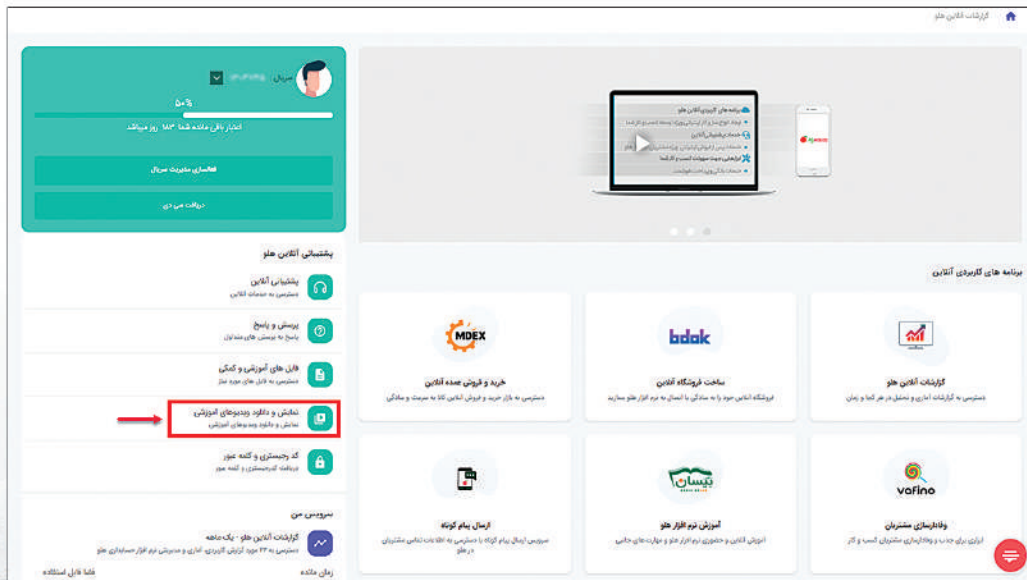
گزارشات آنلاین هلو

سریال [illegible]

۵۰٪

اعتبار باقی مانده شما ۱۸۳ روز میباشد

فعالسازی مدیریت سریال

دریافت سی دی

برنامه های کاربردی آنلاین

پشتیبانی آنلاین هلو

پشتیبانی آنلاین
دسترسی به خدمات آنلاین

پرسش و پاسخ
پاسخ به پرسش های متداول

فایل های آموزشی و کمکی
دسترسی به فایل های مورد نیاز

نمایش و دانلود ویدیوهای آموزشی
نمایش و دانلود ویدیوهای آموزشی

کد رجیستری و کلمه عبور
دریافت کدرجیستری و کلمه عبور

سرویس من

گزارشات آنلاین هلو - یک ماهه
دسترسی به ۳۲ مورد گزارش کاربردی، آماری و مدیریتی نرم افزار حسابداری هلو

زمان مانده

شما قابل استفاده

MDEX
خرید و فروش عمده آنلاین
دسترسی به بازار خرید و فروش آنلاین کالا به سرعت و سادگی

bdok
ساخت فروشگاه آنلاین
فروشگاه آنلاین خود را به سادگی با اتصال به نرم افزار هلو بسازید

گزارشات آنلاین هلو
دسترسی به گزارشات آماری و تحلیل در هر کجا و زمان

ارسال پیام کوتاه
سرویس ارسال پیام کوتاه با دسترسی به اطلاعات تماس مشتریان در هلو

بوستان
آموزش نرم افزار هلو
آموزش آنلاین و حضوری نرم افزار هلو و مهارت های جانبی

varino
وفادارسازی مشتریان
ابزاری برای جذب و وفادارسازی مشتریان کسب و کار